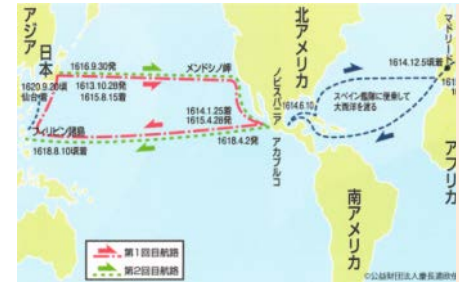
アジア

日本

1620.9.20頃
仙台着

1616.9.30発

1613.10.28発
1615.8.15着

メンドシノ岬

北アメリカ

マドリード

1614.12.5頃着

ノビスパニア

1614.6.10

スペイン艦隊に便乗して大西洋を渡る

フィリピン諸島

1614.1.25着
1615.4.28発

1618.8.10頃着

1618.4.2発

アカプルコ

アフリカ

南アメリカ

第1回目航路

第2回目航路

©公益財団法人慶長遣欧使